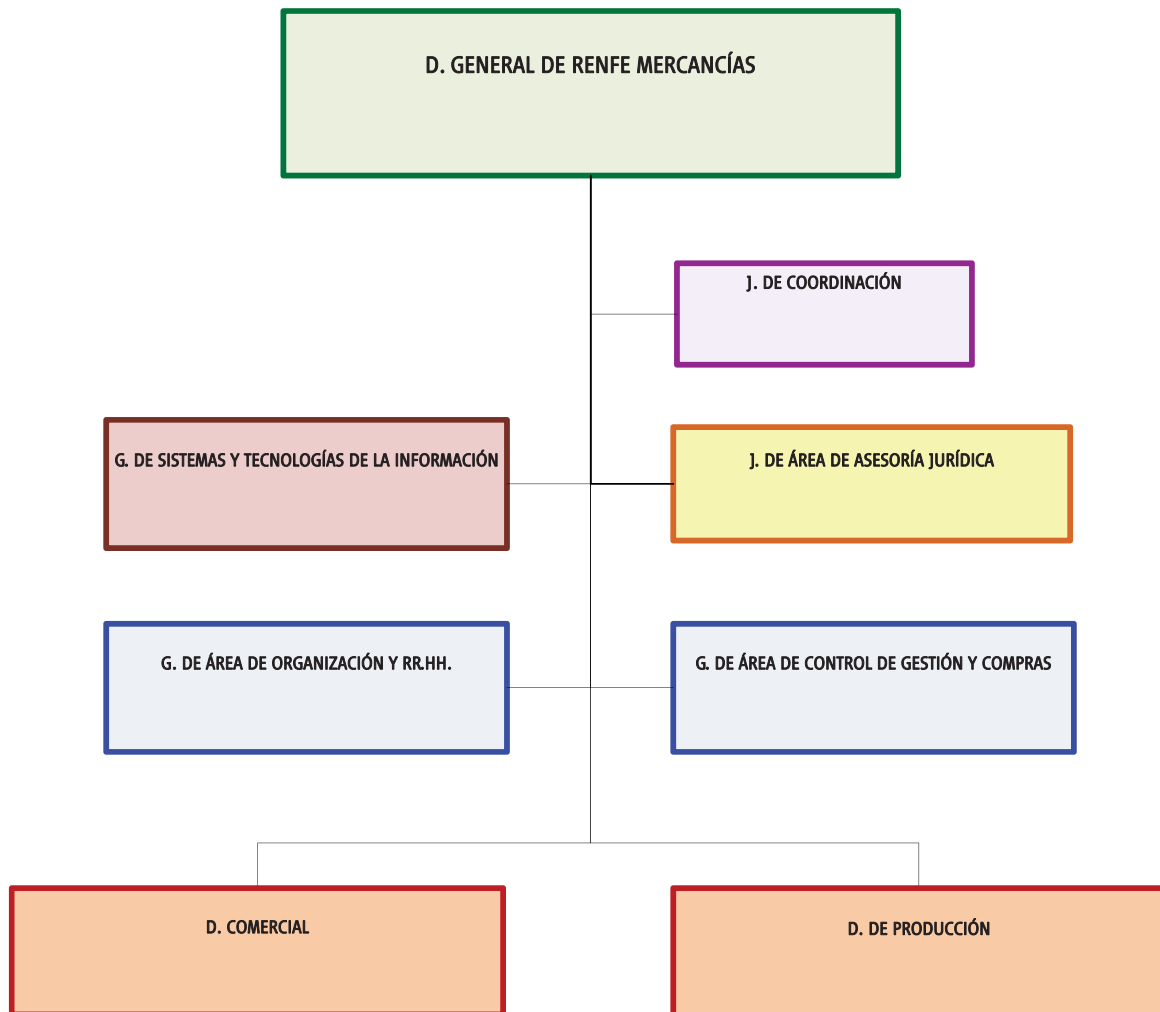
D. GENERAL DE RENFE MERCANCÍAS

J. DE COORDINACIÓN

G. DE SISTEMAS Y TECNOLOGÍAS DE LA INFORMACIÓN

J. DE ÁREA DE ASESORÍA JURÍDICA

G. DE ÁREA DE ORGANIZACIÓN Y RR.HH.

G. DE ÁREA DE CONTROL DE GESTIÓN Y COMPRAS

D. COMERCIAL

D. DE PRODUCCIÓN